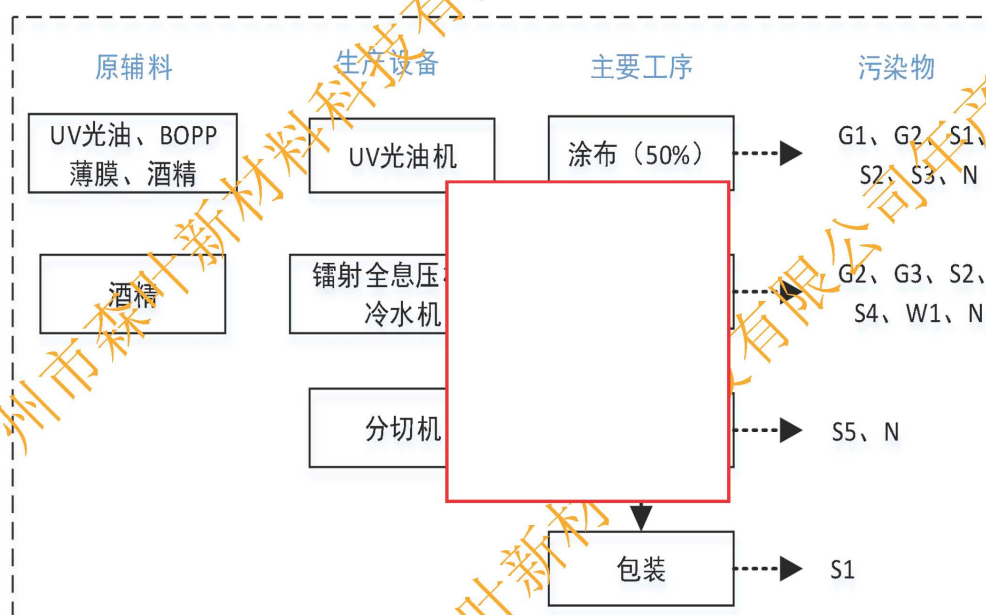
原辅料

生产设备

主要工序

污染物

UV光油、BOPP薄膜、酒精

UV光油机

涂布（50%）

G1、G2、S1、S2、S3、N

酒精

镭射全息压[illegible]冷水机

G2、G3、S2、S4、W1、N

分切机

S5、N

包装

S1

州市森叶新材料科技有限公司年产

叶新材